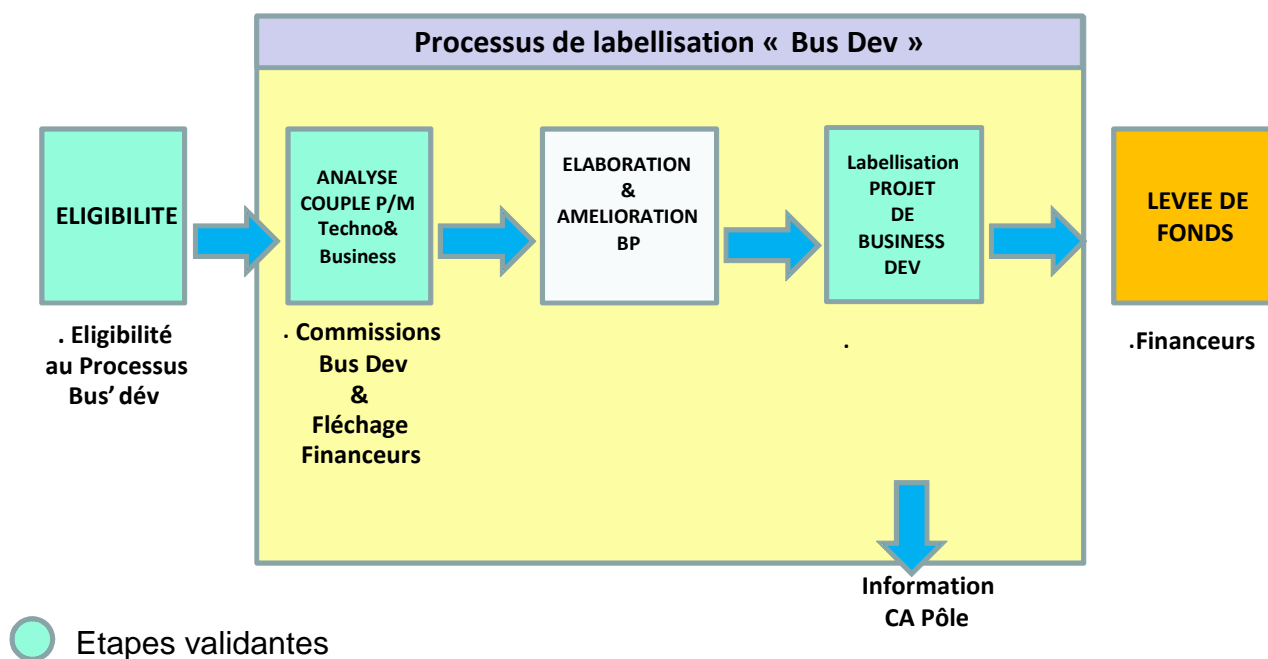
Processus de labellisation « Bus Dev »

ELIGIBILITE

. Eligibilité au Processus Bus' dév

ANALYSE COUPLE P/M Techno& Business

. Commissions Bus Dev & Fléchage Financeurs

ELABORATION & AMELIORATION BP

Labellisation PROJET DE BUSINESS DEV

.

LEVEE DE FONDS

.Financeurs

Information CA Pôle

Etapes validantes